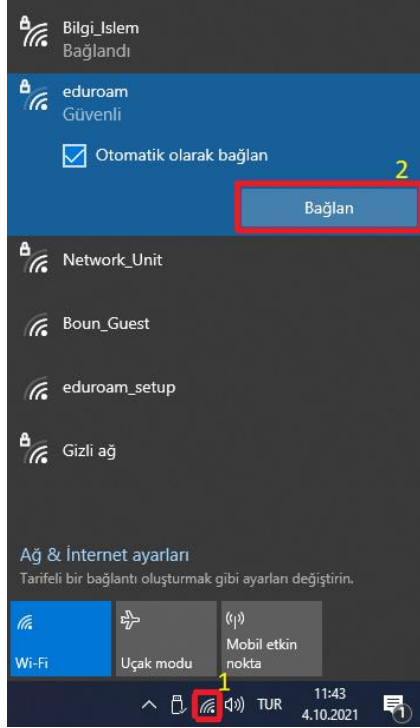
Bilgi_Islem
Bağlandı

eduroam
Güvenli

Otomatik olarak bağlan

2

Bağlan

Network_Unit

Boun_Guest

eduroam_setup

Gizli ağ

Ağ & İnternet ayarları
Tarifeli bir bağlantı oluşturmak gibi ayarları değiştirin.

Wi-Fi

Uçak modu

Mobil etkin nokta

1

TUR

11:43
4.10.2021

1